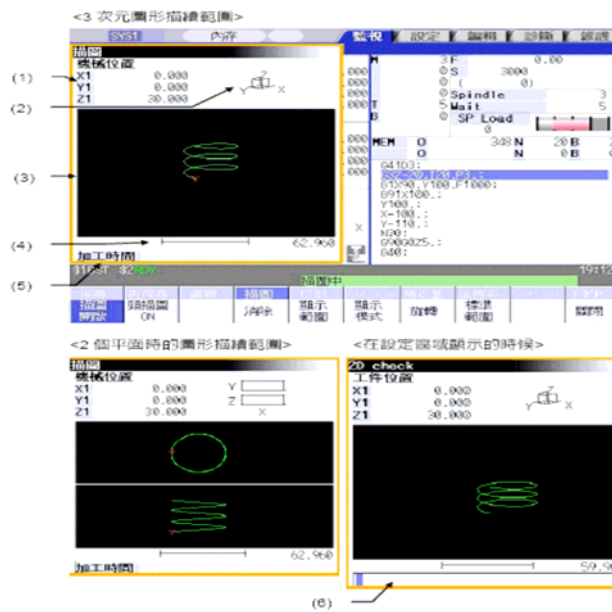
<3 次元圖形描繪範圍>

SYS1 內存 監視 設定 編輯 診斷 維護

描圖
機械位置
X1 0.000
Y1 0.000
Z1 30.000

(1)
(2)
(3)
(4)
(5)

62.960
加工時間

F 0.00
S 3000
Spindle 3
Wait 5
SP Load

MEM O 348 N 20 B
O N B

G41D3:
G91X90.Y100.F1000:
G91X100.:
Y100.:
X-100.:
Y-110.:
N30:
G90G0Z5.:
G40:

$1 RST $2 RDY 描圖中 19:12

描圖 開始 預描圖 ON 描圖 消除 顯示 範圍 顯示 模式 旋轉 標準 範圍 關閉

<2 個平面時的圖形描繪範圍>

描圖
機械位置
X1 0.000
Y1 0.000
Z1 30.000
Y
Z
X
62.960
加工時間

<在設定區域顯示的時候>

2D check
工作位置
X1 0.000
Y1 0.000
Z1 30.000
59.9

(6)